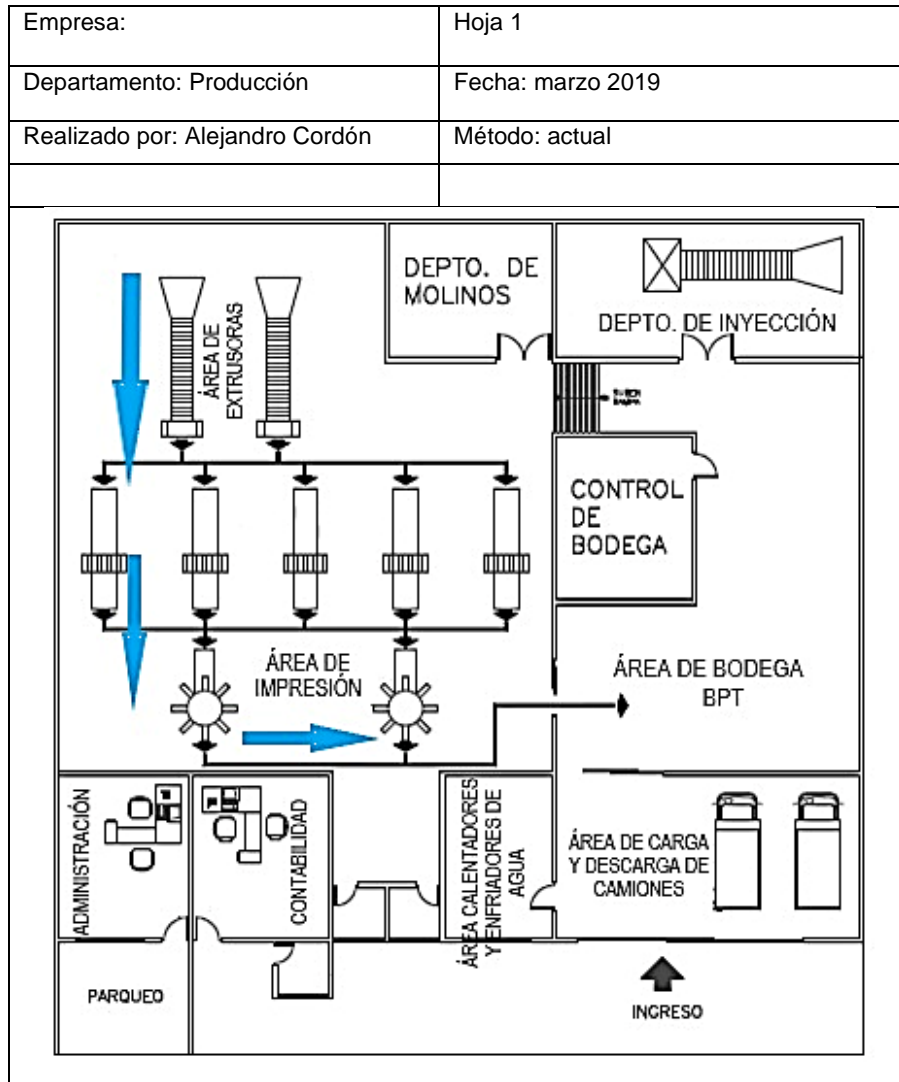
| Empresa: | Hoja 1 |
|---|---|
| Departamento: Producción | Fecha: marzo 2019 |
| Realizado por: Alejandro Cordón | Método: actual |
| | |

DEPTO. DE MOLINOS

DEPTO. DE INYECCIÓN

ÁREA DE EXTRUSORAS

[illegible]

CONTROL DE BODEGA

ÁREA DE IMPRESIÓN

ÁREA DE BODEGA BPT

ADMINISTRACIÓN

CONTABILIDAD

ÁREA CALENTADORES Y ENFRIADORES DE AGUA

ÁREA DE CARGA Y DESCARGA DE CAMIONES

PARQUEO

INGRESO